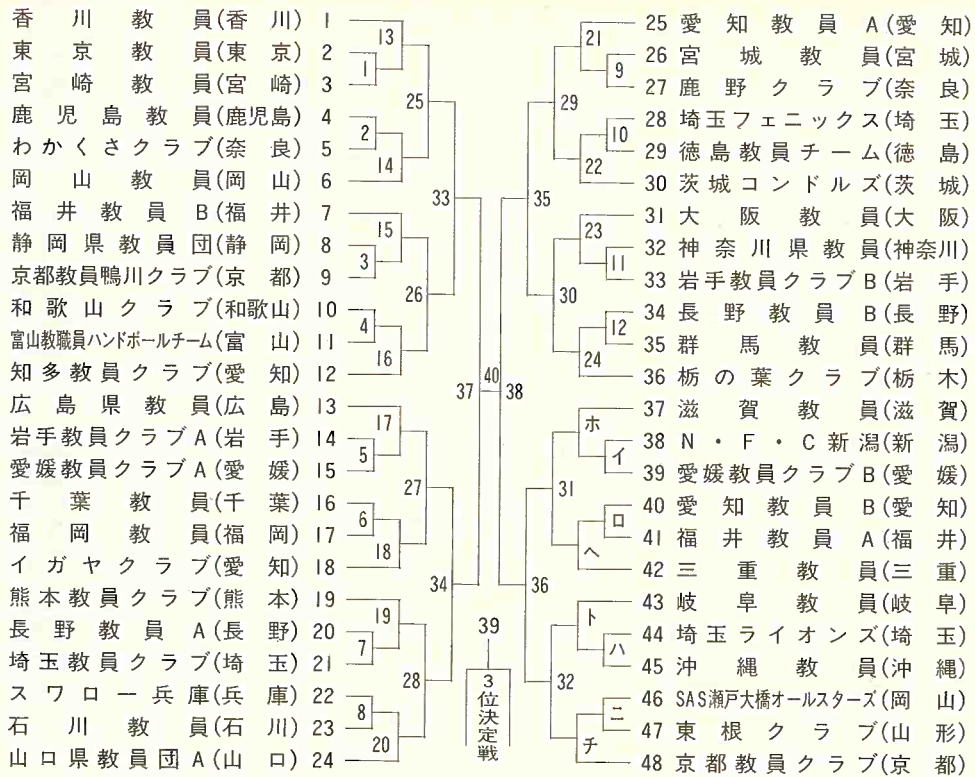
香川教員(香川) 1
東京教員(東京) 2
宮崎教員(宮崎) 3
鹿児島教員(鹿児島) 4
わかくさクラブ(奈良) 5
岡山教員(岡山) 6
福井教員B(福井) 7
静岡県教員団(静岡) 8
京都教員鴨川クラブ(京都) 9
和歌山クラブ(和歌山) 10
富山教職員ハンドボールチーム(富山) 11
知多教員クラブ(愛知) 12
広島県教員(広島) 13
岩手教員クラブA(岩手) 14
愛媛教員クラブA(愛媛) 15
千葉教員(千葉) 16
福岡教員(福岡) 17
イガヤクラブ(愛知) 18
熊本教員クラブ(熊本) 19
長野教員A(長野) 20
埼玉教員クラブ(埼玉) 21
スワロー兵庫(兵庫) 22
石川教員(石川) 23
山口県教員団A(山口) 24

13 1 25 2 14 15 3 26 4 16 33 17 5 27 6 18 37 40 38 34 19 7 28 8 20

39
3位決定戦

21 9 29 10 22 35 23 11 30 12 24 ホ イ 31 ロ ヘ 36 ト ハ 32 ニ チ

25 愛知教員A(愛知)
26 宮城教員(宮城)
27 鹿野クラブ(奈良)
28 埼玉フェニックス(埼玉)
29 徳島教員チーム(徳島)
30 茨城コンドルズ(茨城)
31 大阪教員(大阪)
32 神奈川県教員(神奈川)
33 岩手教員クラブB(岩手)
34 長野教員B(長野)
35 群馬教員(群馬)
36 栃の葉クラブ(栃木)
37 滋賀教員(滋賀)
38 N・F・C新潟(新潟)
39 愛媛教員クラブB(愛媛)
40 愛知教員B(愛知)
41 福井教員A(福井)
42 三重教員(三重)
43 岐阜教員(岐阜)
44 埼玉ライオンズ(埼玉)
45 沖縄教員(沖縄)
46 SAS瀬戸大橋オールスターズ(岡山)
47 東根クラブ(山形)
48 京都教員クラブ(京都)